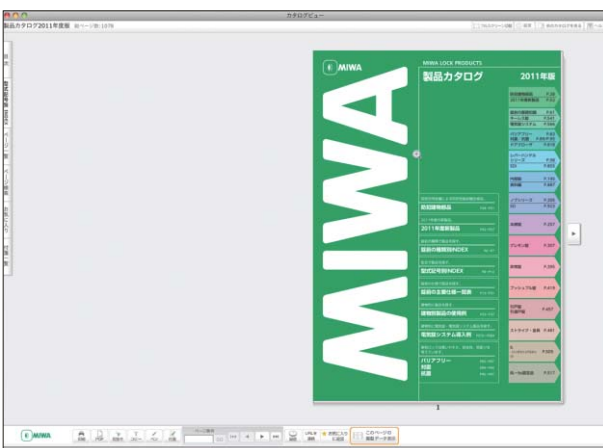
カタログビュー

製品カタログ2011年度版

MIWA

MIWA LOCK PRODUCTS

製品カタログ

2011年版

MIWA

防犯建物部品

2011年度新製品

製品の種類別INDEX

錠式記号別INDEX

錠前の主要仕様一覧表

建物部品の使用例

電気錠システム導入例

バリアフリー
対応
抗菌

1

MIWA

このページの製品データ表示